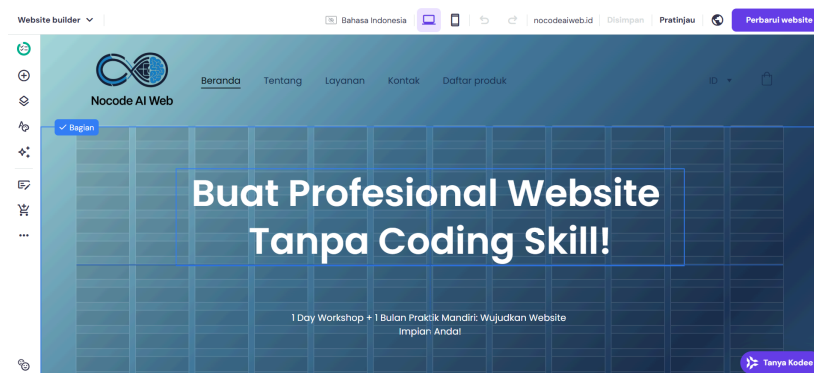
Website builder

Bahasa Indonesia

nocodeaiweb.id Disimpan Pratinjau

Perbarui website

Nocode AI Web

Beranda Tentang Layanan Kontak Daftar produk

ID

Bagian

Buat Profesional Website Tanpa Coding Skill!

1 Day Workshop + 1 Bulan Praktik Mandiri: Wujudkan Website Impian Anda!

Tanya Kodee